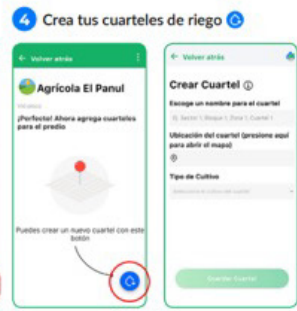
4 Crea tus cuarteles de riego

← Volver atrás

Agrícola El Panul

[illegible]

¡Perfecto! Ahora agrega cuarteles para el predio

Puedes crear un nuevo cuartel con este botón

← Volver atrás

Crear Cuartel

Escoge un nombre para el cuartel

Ej: Sector 1, Bloque 1, Zona 1, Cuartel 1

Ubicación del cuartel (presione aquí para abrir el mapa)

Tipo de Cultivo

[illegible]

Guardar Cuartel